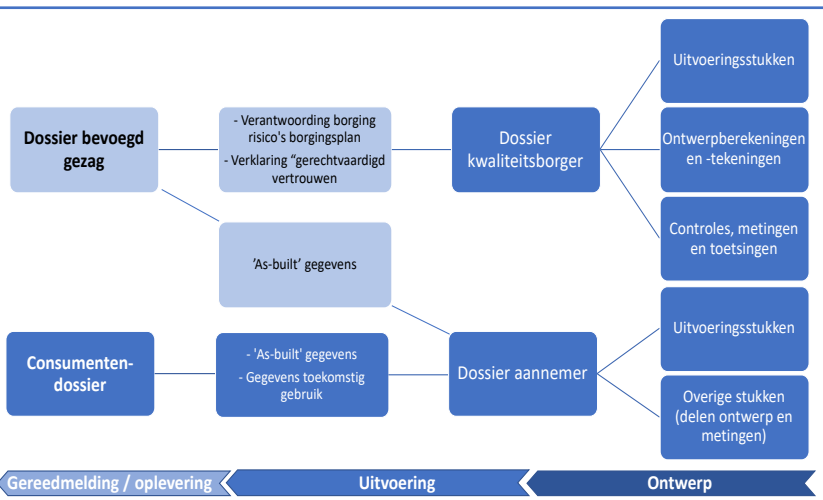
Dossier bevoegd gezag

- Verantwoording borging risico's borgingsplan
- Verklaring "gerechtvaardigd vertrouwen

Dossier kwaliteitsborger

Uitvoeringsstukken

Ontwerpberekeningen en -tekeningen

Controles, metingen en toetsingen

'As-built' gegevens

Consumenten-dossier

- 'As-built' gegevens
- Gegevens toekomstig gebruik

Dossier aannemer

Uitvoeringsstukken

Overige stukken (delen ontwerp en metingen)

Gereedmelding / oplevering

Uitvoering

Ontwerp